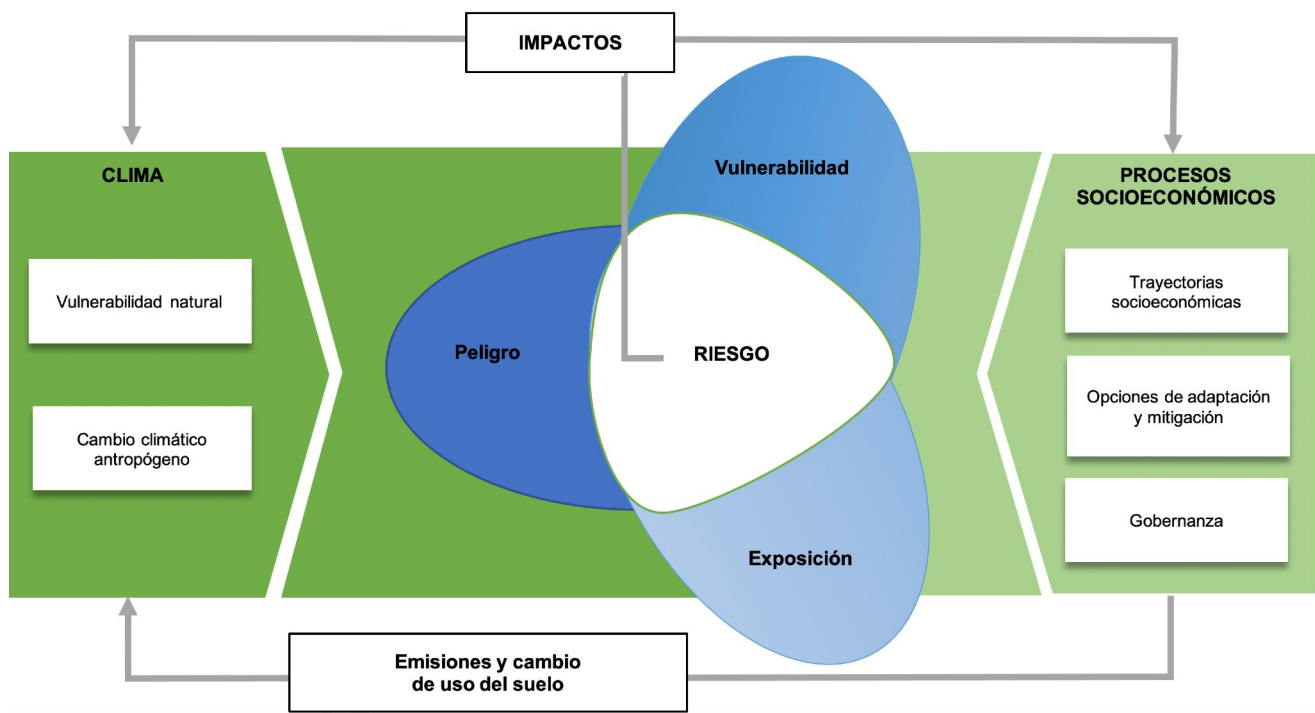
IMPACTOS

CLIMA

Vulnerabilidad natural

Cambio climático antropógeno

Vulnerabilidad

Peligro

RIESGO

Exposición

PROCESOS SOCIOECONÓMICOS

Trayectorias socioeconómicas

Opciones de adaptación y mitigación

Gobernanza

Emisiones y cambio de uso del suelo